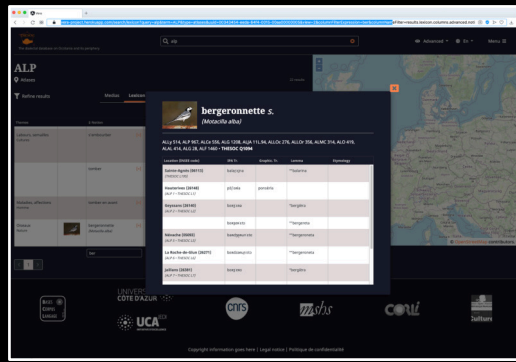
ALP

Alpes

Refine results

Medias

alp

Advanced

En

Menu

bergeronnette s.

(Motacilla alba)

ALLy 514, ALP 997, ALCo 556, ALG 1208, ALJA 11L 94, ALLOc 278, ALLOr 358, ALMC 316, ALO 419, ALAL 414, ALG 28, ALF 1460 • THESOC Q1094

| Location (INSEE code) | IPA Tr. | Graphic Tr. | Lemma | Etymology |
|---|---|---|---|---|
| Sainte-Agnès (06113) | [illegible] | | *bairena | |
| Beausoleil (06148) | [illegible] | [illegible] | | |
| Meyssiez (38140) | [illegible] | | *bergièra | |
| | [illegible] | | *bergerona | |
| Rémoche (06063) | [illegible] | | *bergeroneta | |
| La Roche-de-Glun (26271) | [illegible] | | *bergeroneta | |
| Jullians (30201) | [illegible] | | *bergièra | |

Copyright information goes here | Legal notice | Politique de confidentialité